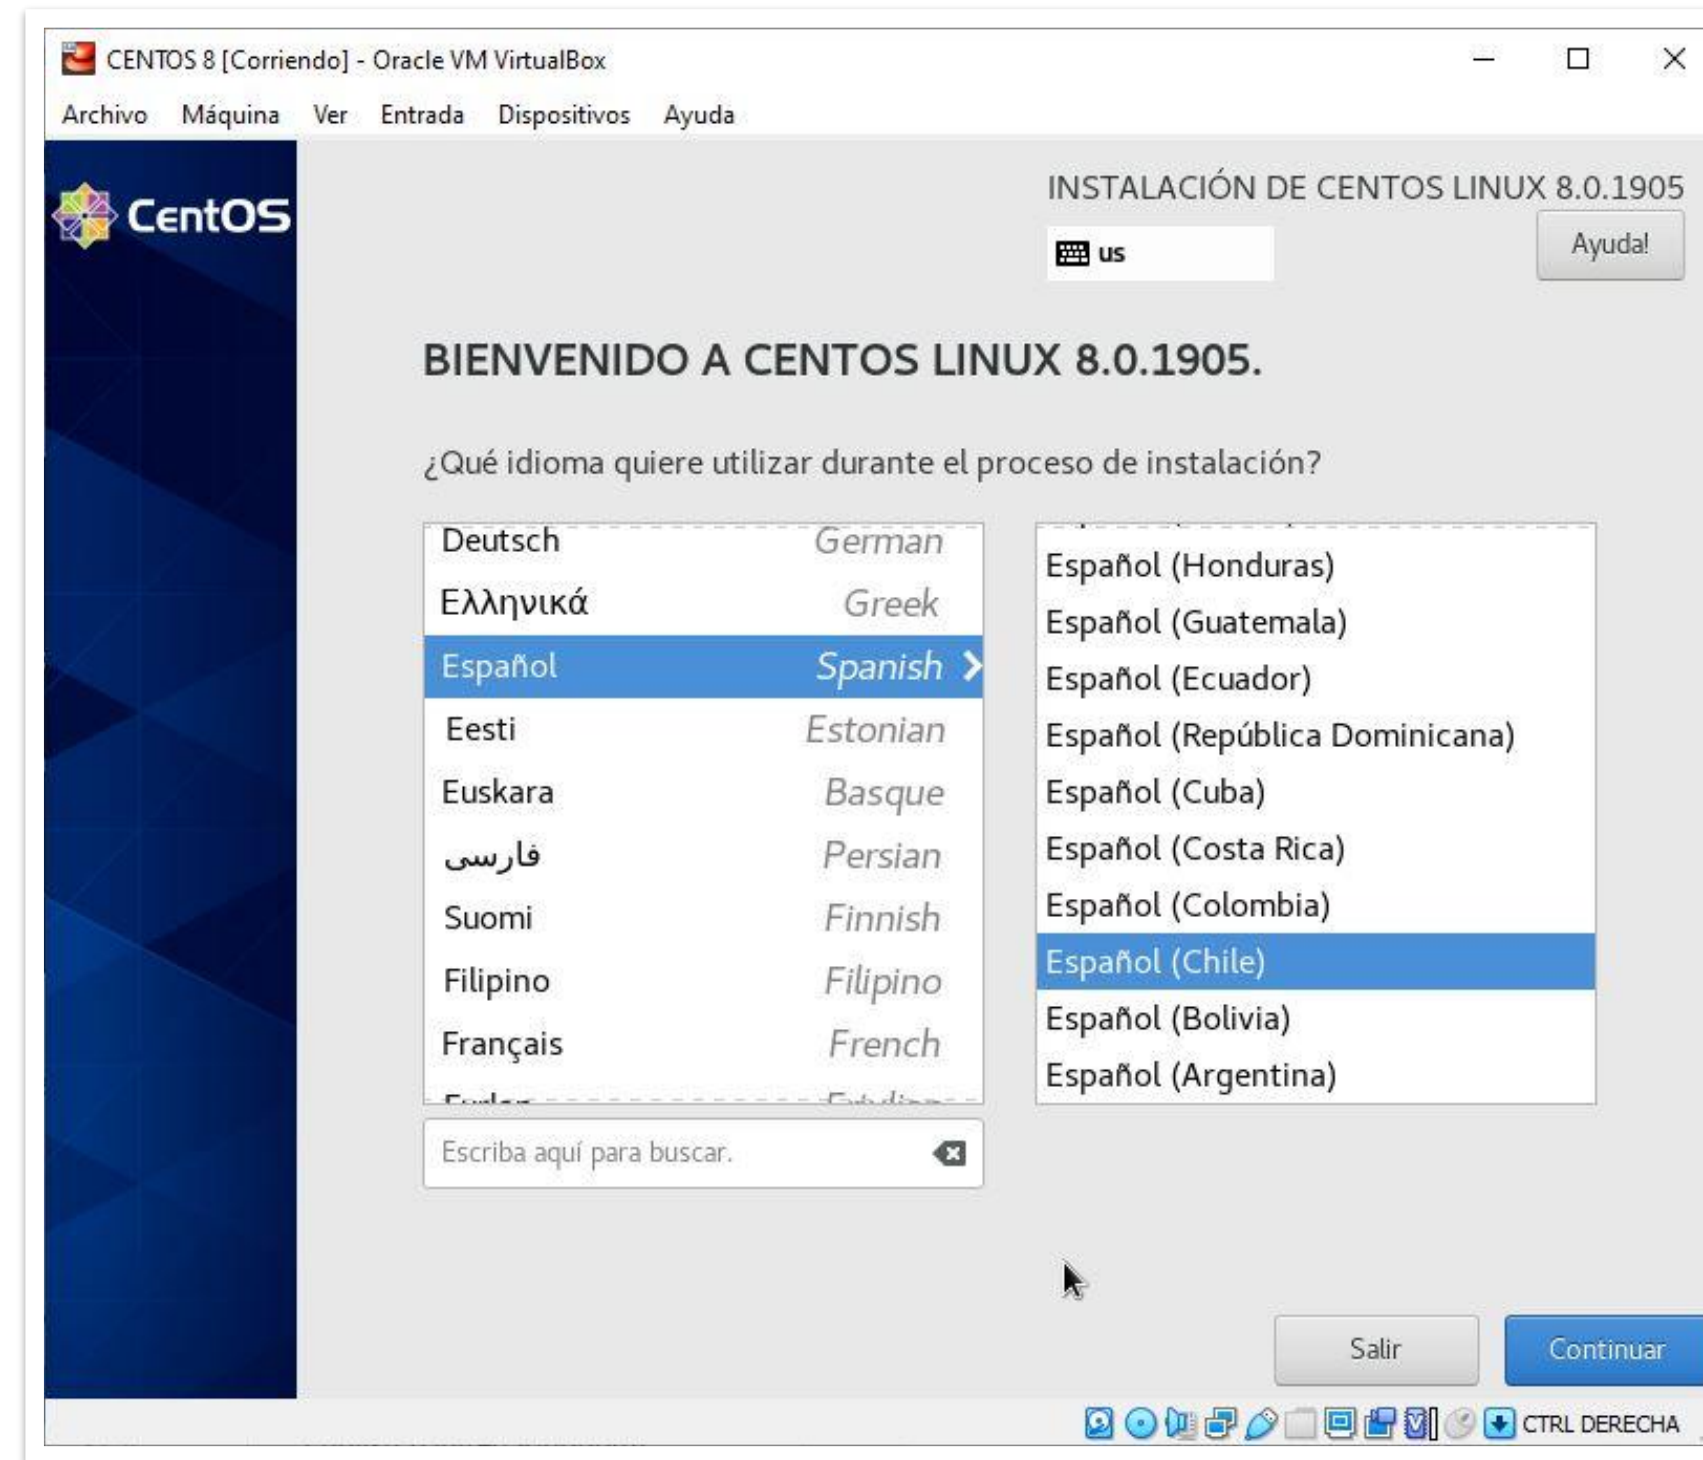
CENTOS 8 [Corriendo] - Oracle VM VirtualBox

Archivo Máquina Ver Entrada Dispositivos Ayuda

CentOS

INSTALACIÓN DE CENTOS LINUX 8.0.1905

us

Ayuda!

BIENVENIDO A CENTOS LINUX 8.0.1905.

¿Qué idioma quiere utilizar durante el proceso de instalación?

| | |
|---|---|
| Deutsch | German |
| Ελληνικά | Greek |
| Español | Spanish |
| Eesti | Estonian |
| Euskara | Basque |
| فارسی | Persian |
| Suomi | Finnish |
| Filipino | Filipino |
| Français | French |
| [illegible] | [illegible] |

Español (Honduras)
Español (Guatemala)
Español (Ecuador)
Español (República Dominicana)
Español (Cuba)
Español (Costa Rica)
Español (Colombia)
Español (Chile)
Español (Bolivia)
Español (Argentina)

Escriba aquí para buscar.

Salir

Continuar

CTRL DERECHA